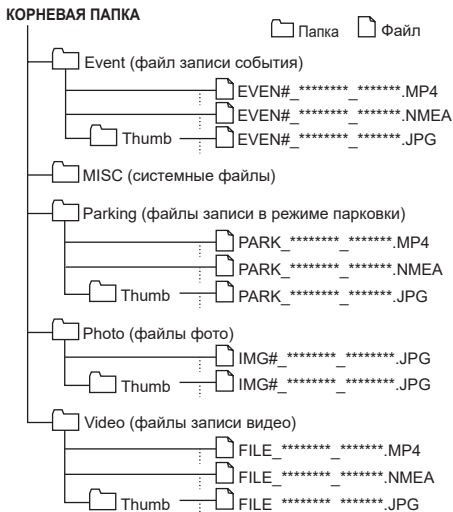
КОРНЕВАЯ ПАПКА

Папка Файл

Event (файл записи события)
EVEN#_********_*******.MP4
EVEN#_********_*******.NMEA
Thumb EVEN#_********_*******.JPG

MISC (системные файлы)

Parking (файлы записи в режиме парковки)
PARK_********_*******.MP4
PARK_********_*******.NMEA
Thumb PARK_********_*******.JPG

Photo (файлы фото)
IMG#_********_********.JPG
Thumb IMG#_********_********.JPG

Video (файлы записи видео)
FILE_********_*******.MP4
FILE_********_*******.NMEA
Thumb FILE_********_*******.JPG